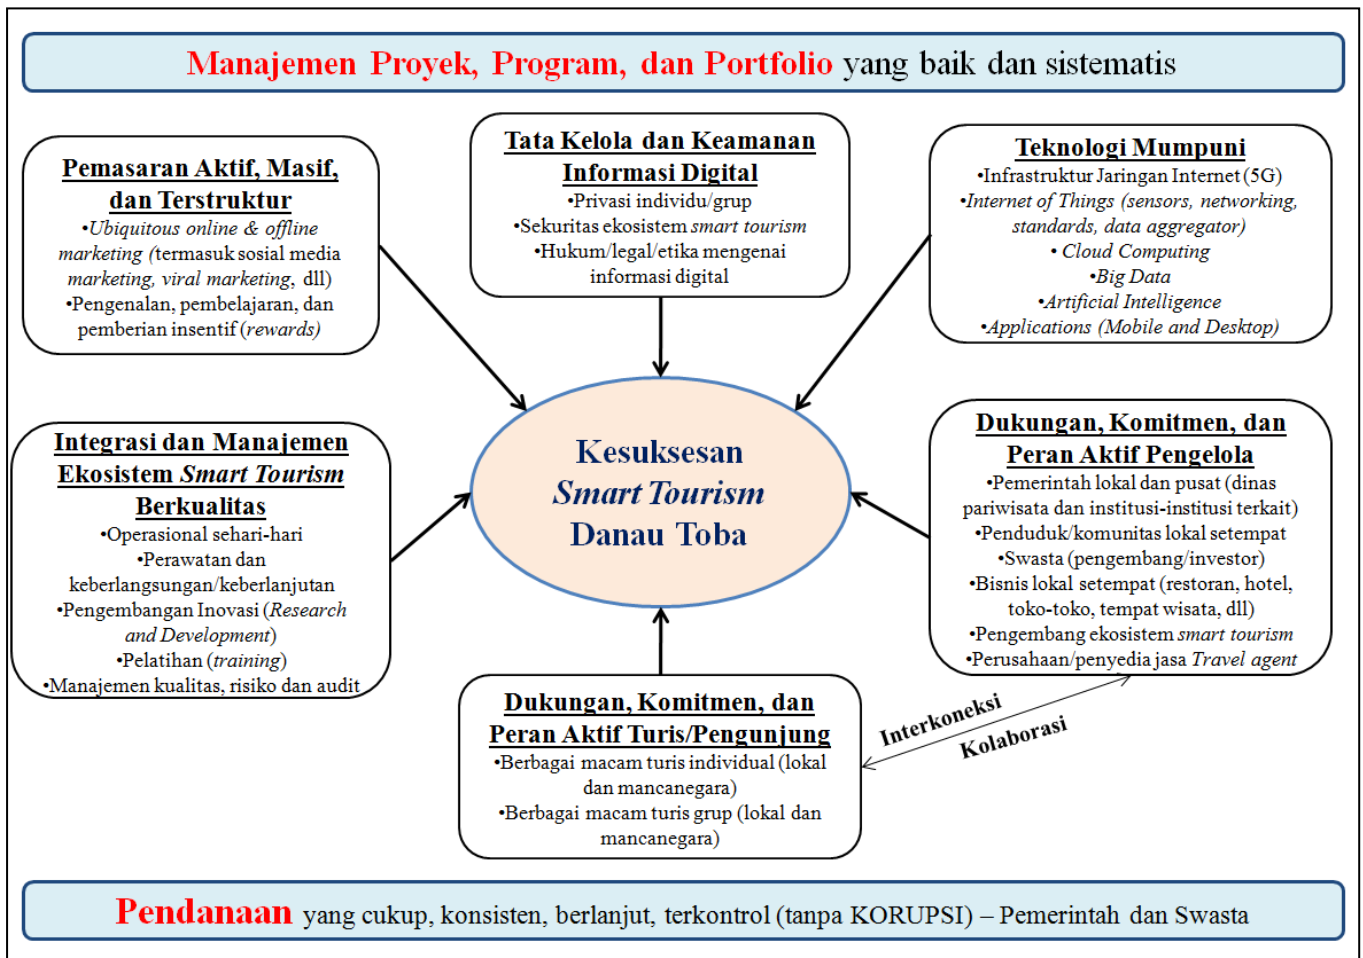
Manajemen Proyek, Program, dan Portfolio yang baik dan sistematis

Pemasaran Aktif, Masif, dan Terstruktur
•Ubiquitous online & offline marketing (termasuk sosial media marketing, viral marketing, dll)
•Pengenalan, pembelajaran, dan pemberian insentif (rewards)

Tata Kelola dan Keamanan Informasi Digital
•Privasi individu/grup
•Sekuritas ekosistem smart tourism
•Hukum/legal/etika mengenai informasi digital

Teknologi Mumpuni
•Infrastruktur Jaringan Internet (5G)
•Internet of Things (sensors, networking, standards, data aggregator)
• Cloud Computing
•Big Data
•Artificial Intelligence
•Applications (Mobile and Desktop)

Integrasi dan Manajemen Ekosistem Smart Tourism Berkualitas
•Operasional sehari-hari
•Perawatan dan keberlangsungan/keberlanjutan
•Pengembangan Inovasi (Research and Development)
•Pelatihan (training)
•Manajemen kualitas, risiko dan audit

Kesuksesan Smart Tourism Danau Toba

Dukungan, Komitmen, dan Peran Aktif Pengelola
•Pemerintah lokal dan pusat (dinas pariwisata dan institusi-institusi terkait)
•Penduduk/komunitas lokal setempat
•Swasta (pengembang/investor)
•Bisnis lokal setempat (restoran, hotel, toko-toko, tempat wisata, dll)
•Pengembang ekosistem smart tourism
•Perusahaan/penyedia jasa Travel agent

Dukungan, Komitmen, dan Peran Aktif Turis/Pengunjung
•Berbagai macam turis individual (lokal dan mancanegara)
•Berbagai macam turis grup (lokal dan mancanegara)

Interkoneksi
Kolaborasi

Pendanaan yang cukup, konsisten, berlanjut, terkontrol (tanpa KORUPSI) – Pemerintah dan Swasta